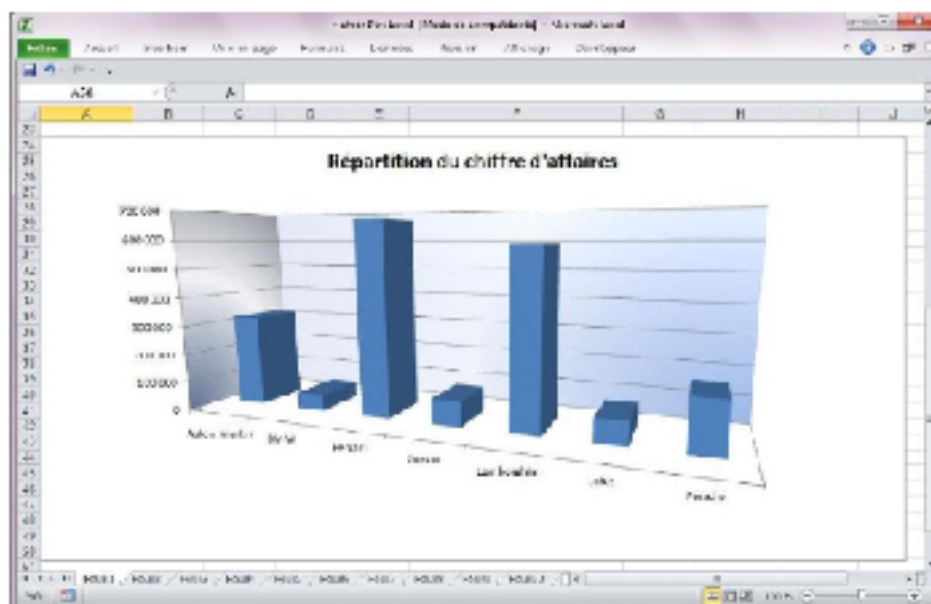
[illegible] - Microsoft Excel

Fichier Accueil Insertion Mise en page Formules Données Révision Affichage Développeur

A26 $f_x$

A B C D E F G H J

Répartition du chiffre d'affaires

700 000
600 000
500 000
400 000
300 000
200 000
100 000
0

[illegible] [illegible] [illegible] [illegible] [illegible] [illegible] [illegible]

Feuil1 Feuil2 Feuil3 Feuil4 Feuil5 Feuil6 Feuil7 Feuil8 Feuil9 Feuil10

Prêt 100 %